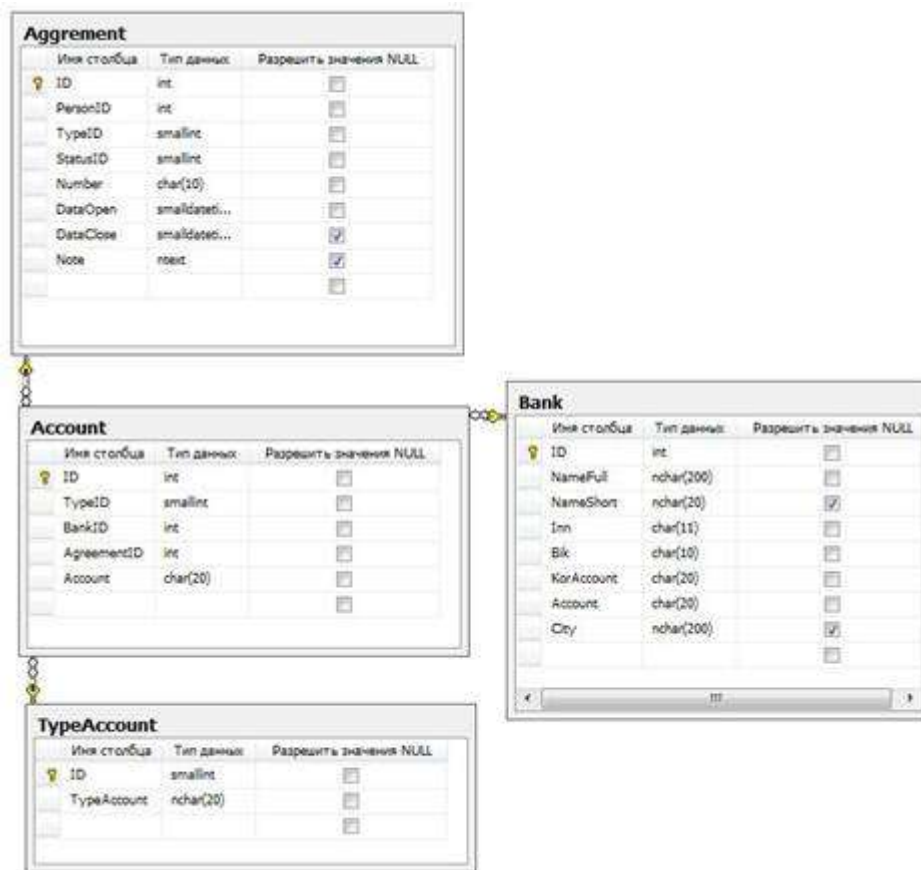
Aggrement

| Имя столбца | Тип данных | Разрешить значения NULL |
|---|---|---|
| ID | int | ☐ |
| PersonID | int | ☐ |
| TypeID | smallint | ☐ |
| StatusID | smallint | ☐ |
| Number | char(10) | ☐ |
| DataOpen | smalldateti... | ☐ |
| DataClose | smalldateti... | ☑ |
| Note | ntext | ☑ |
| | | ☐ |

Account

| Имя столбца | Тип данных | Разрешить значения NULL |
|---|---|---|
| ID | int | ☐ |
| TypeID | smallint | ☐ |
| BankID | int | ☐ |
| AgreementID | int | ☐ |
| Account | char(20) | ☐ |
| | | ☐ |

Bank

| Имя столбца | Тип данных | Разрешить значения NULL |
|---|---|---|
| ID | int | ☐ |
| NameFull | nchar(200) | ☐ |
| NameShort | nchar(20) | ☑ |
| Inn | char(11) | ☐ |
| Bik | char(10) | ☐ |
| KorAccount | char(20) | ☐ |
| Account | char(20) | ☐ |
| City | nchar(200) | ☑ |
| | | ☐ |

TypeAccount

| Имя столбца | Тип данных | Разрешить значения NULL |
|---|---|---|
| ID | smallint | ☐ |
| TypeAccount | nchar(20) | ☐ |
| | | ☐ |